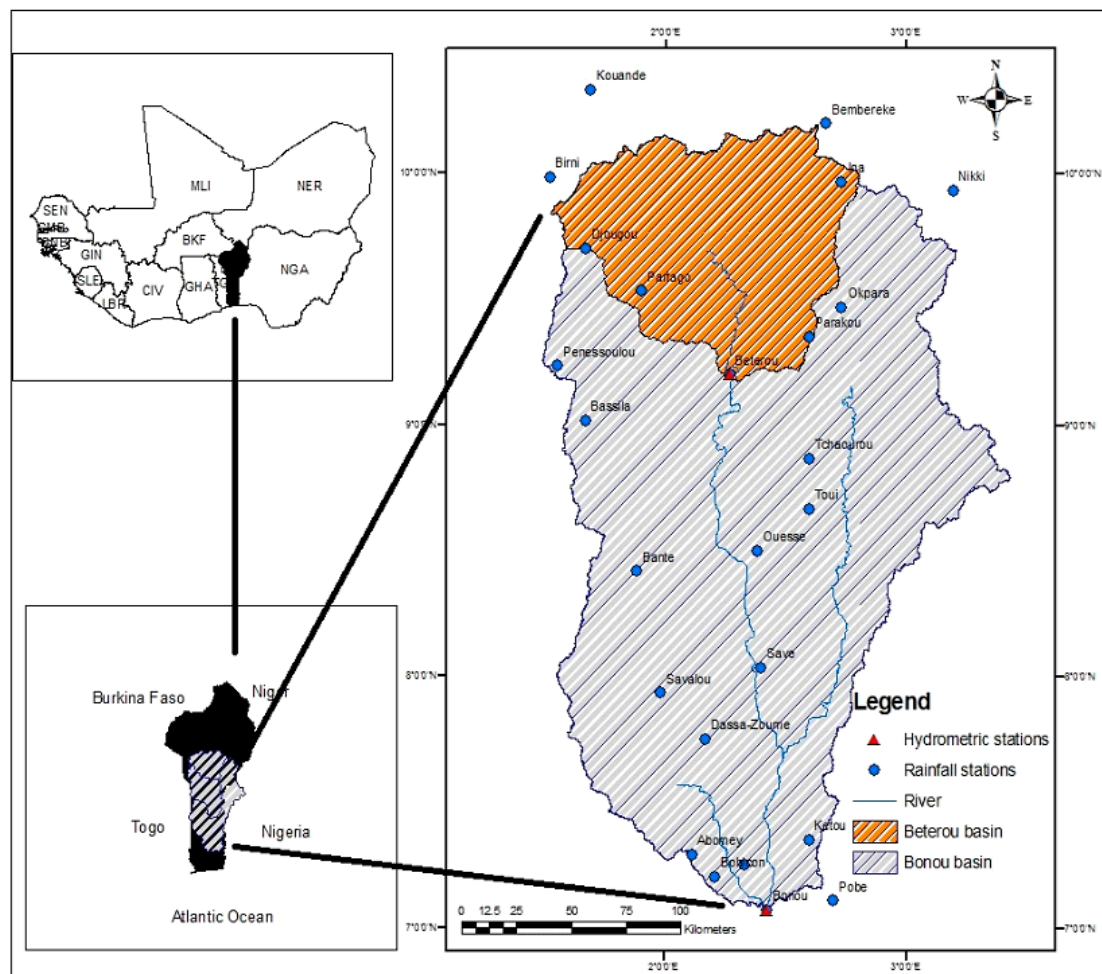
MLI
NER
SEN
GMB
GNB
GIN
BKF
SLE
LBR
CIV
GHA
TGO
NGA

Burkina Faso
Niger
Togo
Nigeria
Atlantic Ocean

2°0'0"E
3°0'0"E
10°0'0"N
9°0'0"N
8°0'0"N
7°0'0"N

N
W
E
S

Kouande
Bembereke
Birni
Ina
Nikki
Djougou
Partago
Okpara
Parakou
Penessoulou
Beterou
Bassila
Tchaourou
Toui
Ouesse
Bante
Save
Savalou
Dassa-Zoume
Abomey
Ketou
Bohicon
Pobe
Bonou

Legend
Hydrometric stations
Rainfall stations
River
Beterou basin
Bonou basin

0 12.5 25 50 75 100
Kilometers